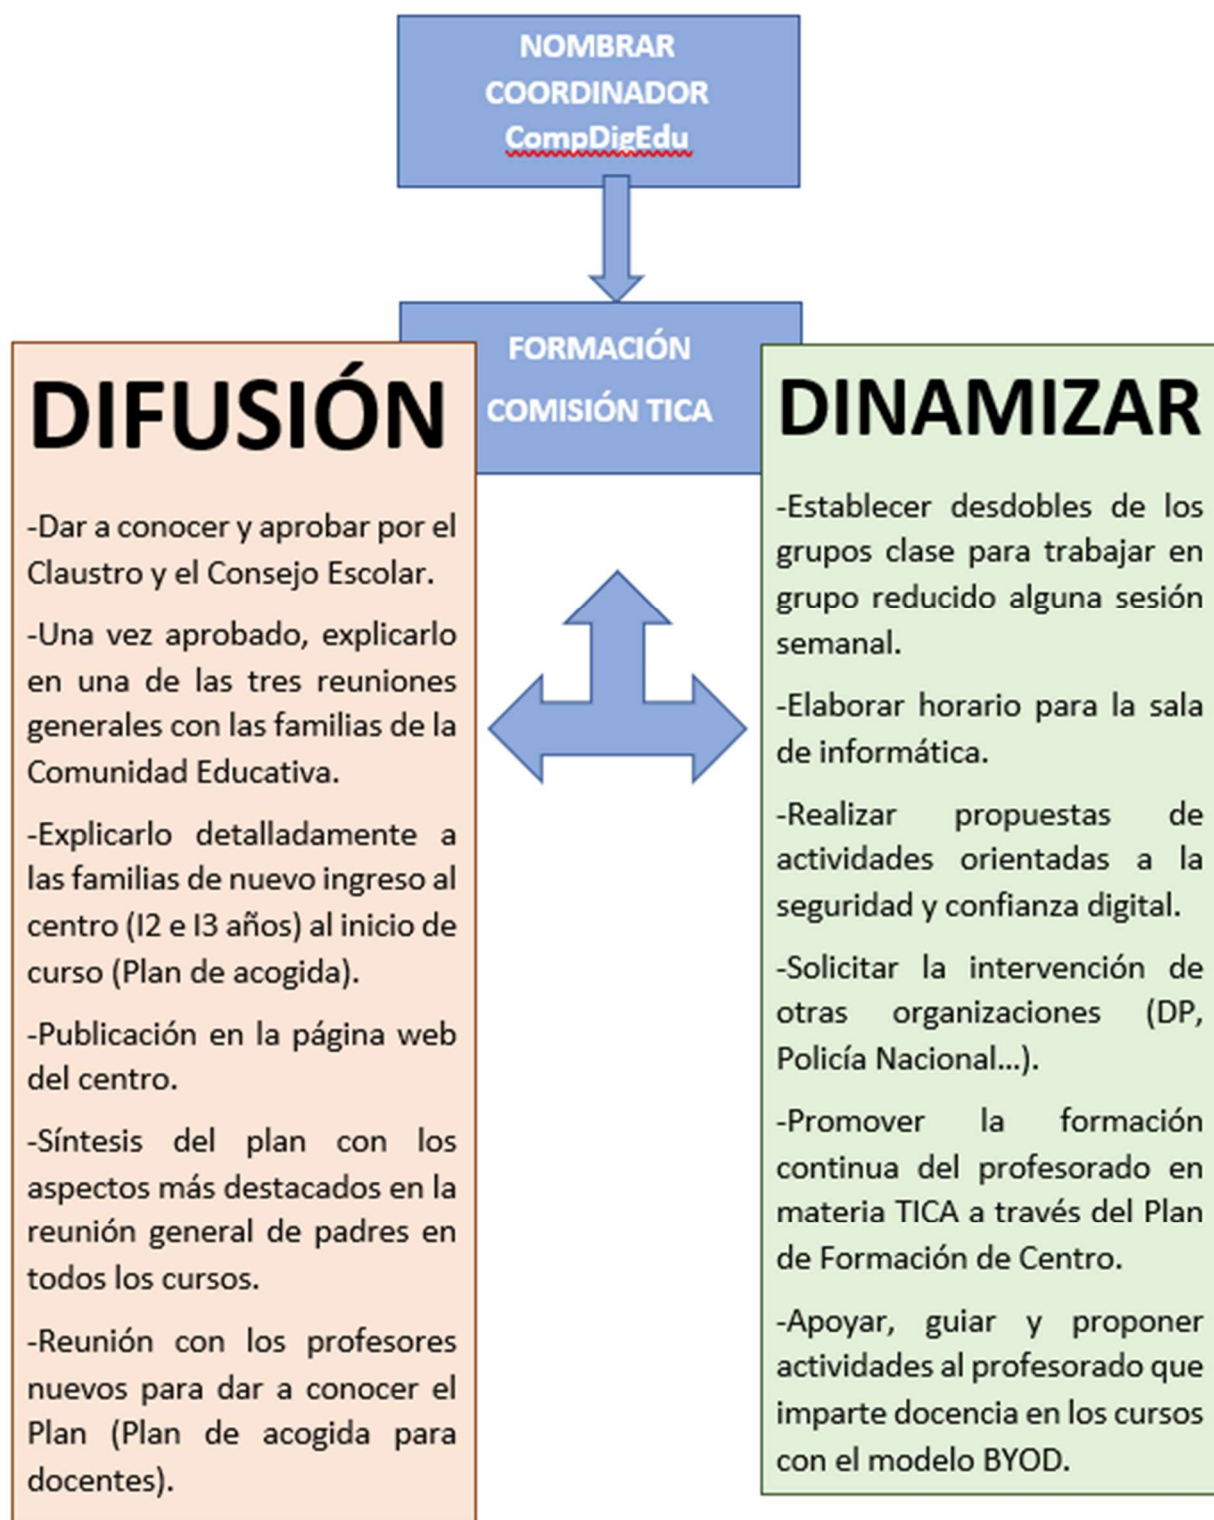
NOMBRAR COORDINADOR CompDigEdu

FORMACIÓN COMISIÓN TICA

DIFUSIÓN

-Dar a conocer y aprobar por el Claustro y el Consejo Escolar.

-Una vez aprobado, explicarlo en una de las tres reuniones generales con las familias de la Comunidad Educativa.

-Explicarlo detalladamente a las familias de nuevo ingreso al centro (I2 e I3 años) al inicio de curso (Plan de acogida).

-Publicación en la página web del centro.

-Síntesis del plan con los aspectos más destacados en la reunión general de padres en todos los cursos.

-Reunión con los profesores nuevos para dar a conocer el Plan (Plan de acogida para docentes).

DINAMIZAR

-Establecer desdobles de los grupos clase para trabajar en grupo reducido alguna sesión semanal.

-Elaborar horario para la sala de informática.

-Realizar propuestas de actividades orientadas a la seguridad y confianza digital.

-Solicitar la intervención de otras organizaciones (DP, Policía Nacional...).

-Promover la formación continua del profesorado en materia TICA a través del Plan de Formación de Centro.

-Apoyar, guiar y proponer actividades al profesorado que imparte docencia en los cursos con el modelo BYOD.